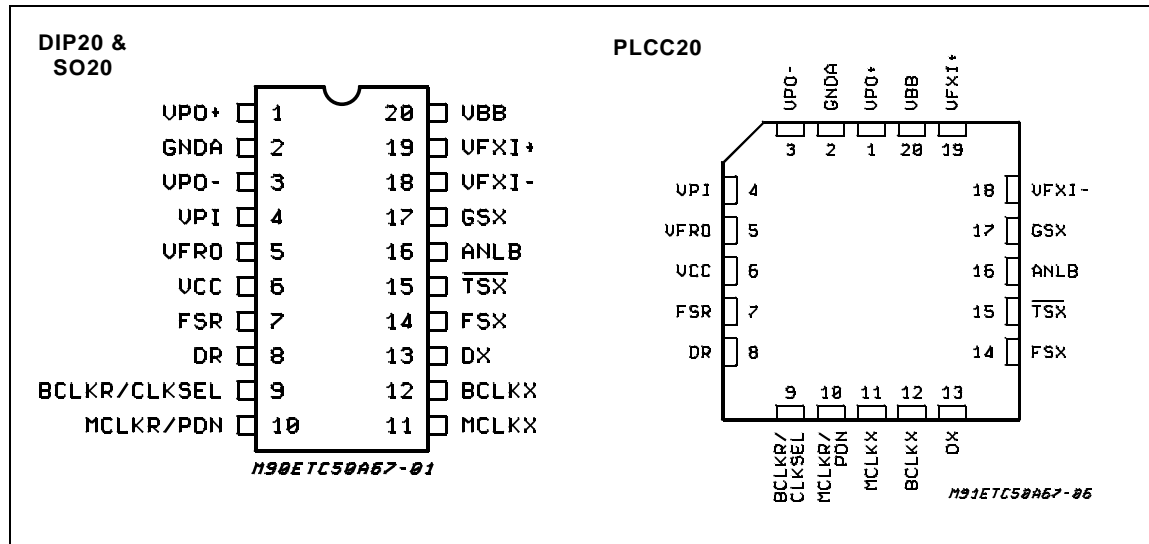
DIP20 & SO20

| | | | |
|---|---|---|---|
| VPO+ | 1 | 20 | VBB |
| GNDA | 2 | 19 | VFXI+ |
| VPO- | 3 | 18 | VFXI- |
| VPI | 4 | 17 | GSX |
| VFRO | 5 | 16 | ANLB |
| VCC | 6 | 15 | $\overline{TSX}$ |
| FSR | 7 | 14 | FSX |
| DR | 8 | 13 | DX |
| BCLKR/CLKSEL | 9 | 12 | BCLKX |
| MCLKR/PDN | 10 | 11 | MCLKX |

M90ETC50A67-01

PLCC20

VPO- GNDA VPO+ VBB VFXI+
3 2 1 20 19

VPI 4
VFRO 5
VCC 6
FSR 7
DR 8

18 VFXI-
17 GSX
16 ANLB
15 $\overline{TSX}$
14 FSX

9 10 11 12 13
BCLKR/ CLKSEL MCLKR/ PDN MCLKX BCLKX DX

M91ETC50A67-06